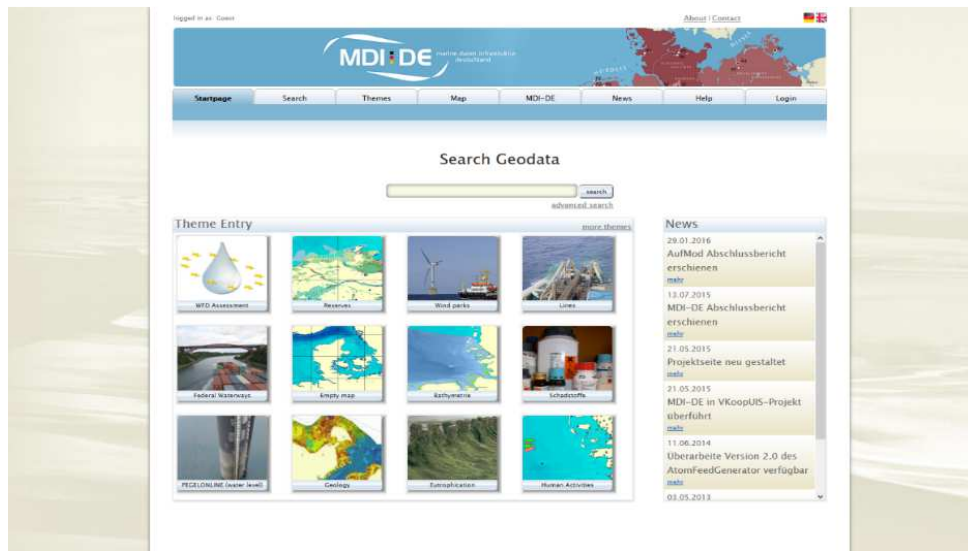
logged in as: Guest

About | Contact

MDI DE marine daten infrastruktur deutschland

Startpage | Search | Themes | Map | MDI-DE | News | Help | Login

Search Geodata

search

advanced search

Theme Entry

more themes

WFD Assessment

Reserves

Wind parks

Lines

Federal Waterways

Empty map

Bathymetrie

Schadstoffe

PEGELONLINE (water level)

Geology

Eutrophication

Human Activities

News

28.01.2016
AufMod Abschlussbericht erschienen
mehr

13.07.2015
MDI-DE Abschlussbericht erschienen
mehr

21.05.2015
Projektseite neu gestaltet
mehr

21.05.2015
MDI-DE in VKoopUIS-Projekt überführt
mehr

11.06.2014
Überarbeite Version 2.0 des AtomFeedGenerator verfügbar
mehr

03.05.2013